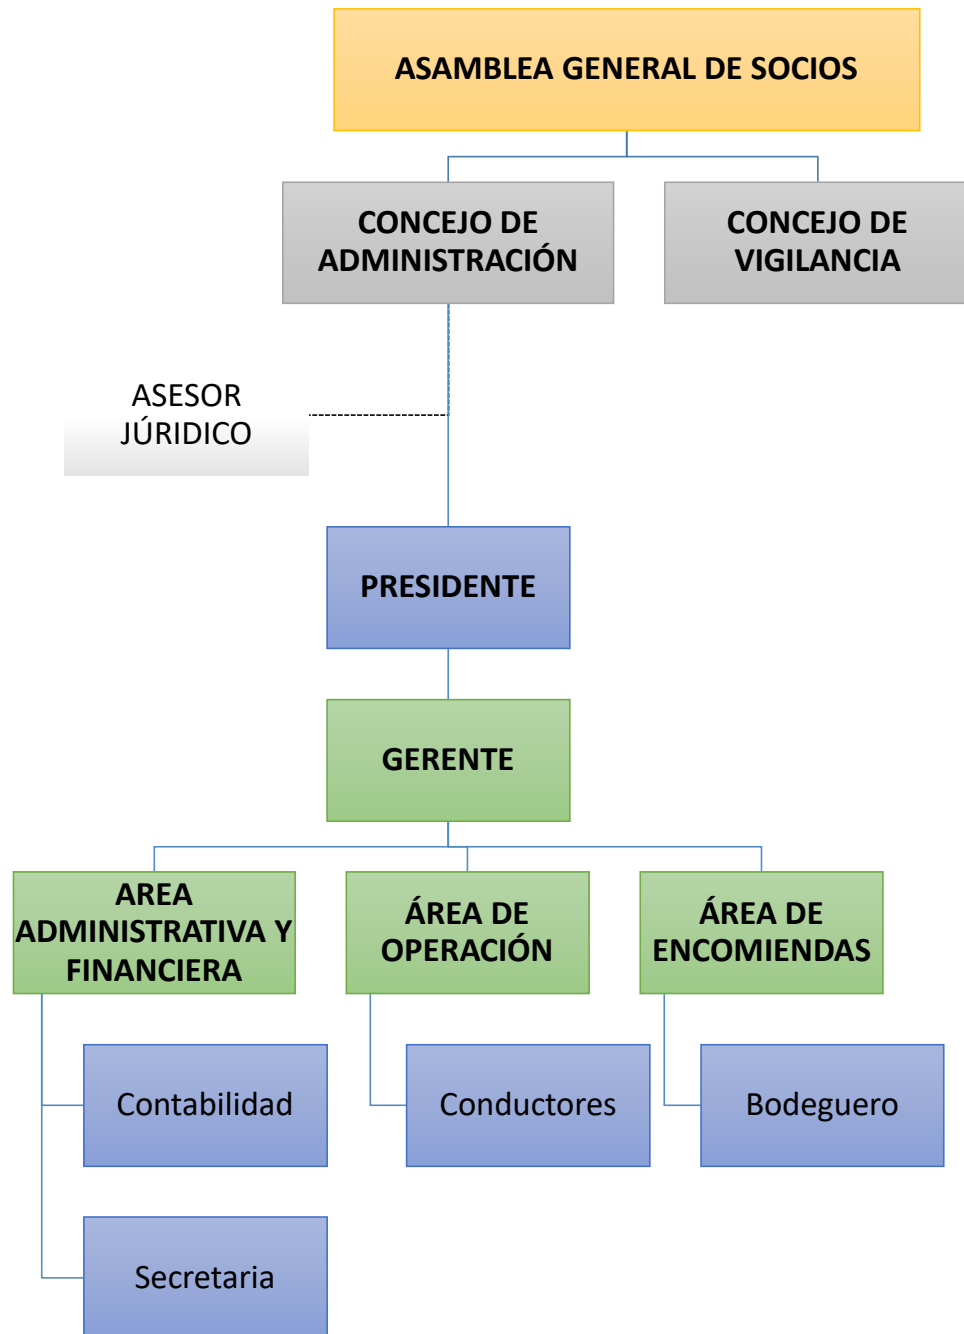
ASAMBLEA GENERAL DE SOCIOS

CONCEJO DE ADMINISTRACIÓN

CONCEJO DE VIGILANCIA

ASESOR JÚRIDICO

PRESIDENTE

GERENTE

AREA ADMINISTRATIVA Y FINANCIERA

ÁREA DE OPERACIÓN

ÁREA DE ENCOMIENDAS

Contabilidad

Conductores

Bodeguero

Secretaria